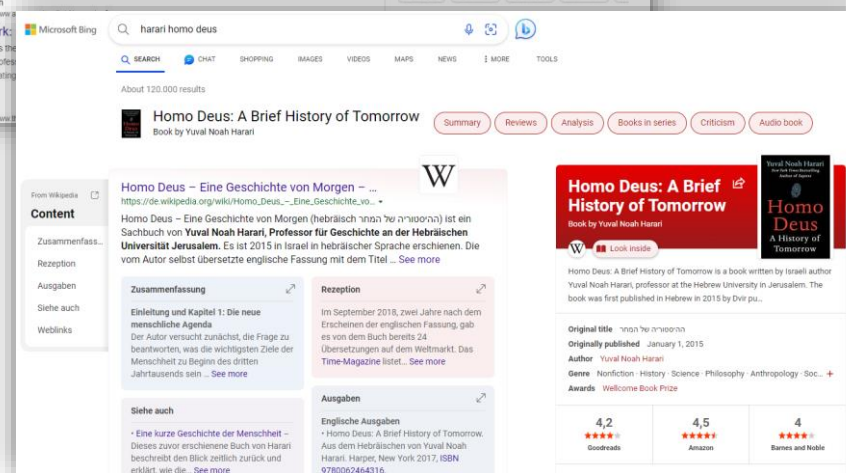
Microsoft Bing

harari homo deus

SEARCH CHAT SHOPPING IMAGES VIDEOS MAPS NEWS ⋮ MORE TOOLS

About 120.000 results

Homo Deus: A Brief History of Tomorrow
Book by Yuval Noah Harari

Summary Reviews Analysis Books in series Criticism Audio book

From Wikipedia
Content
Zusammenfass...
Rezeption
Ausgaben
Siehe auch
Weblinks

Homo Deus – Eine Geschichte von Morgen – ...
https://de.wikipedia.org/wiki/Homo_Deus_–_Eine_Geschichte_vo...

Homo Deus – Eine Geschichte von Morgen (hebräisch ההיסטוריה של המחר) ist ein Sachbuch von **Yuval Noah Harari, Professor für Geschichte an der Hebräischen Universität Jerusalem.** Es ist 2015 in Israel in hebräischer Sprache erschienen. Die vom Autor selbst übersetzte englische Fassung mit dem Titel ... See more

Zusammenfassung
Einleitung und Kapitel 1: Die neue menschliche Agenda
Der Autor versucht zunächst, die Frage zu beantworten, was die wichtigsten Ziele der Menschheit zu Beginn des dritten Jahrtausends sein ... See more

Rezeption
Im September 2018, zwei Jahre nach dem Erscheinen der englischen Fassung, gab es von dem Buch bereits 24 Übersetzungen auf dem Weltmarkt. Das Time-Magazine listet... See more

Siehe auch
• Eine kurze Geschichte der Menschheit – Dieses zuvor erschienene Buch von Harari beschreibt den Blick zeitlich zurück und erklärt, wie die... See more

Ausgaben
Englische Ausgaben
• Homo Deus: A Brief History of Tomorrow. Aus dem Hebräischen von Yuval Noah Harari. Harper, New York 2017, ISBN 9780062464316.

Homo Deus: A Brief History of Tomorrow
Book by Yuval Noah Harari

Yuval Noah Harari
Homo Deus
A History of Tomorrow

Look inside

Homo Deus: A Brief History of Tomorrow is a book written by Israeli author Yuval Noah Harari, professor at the Hebrew University in Jerusalem. The book was first published in Hebrew in 2015 by Dvir pu...

Original title ההיסטוריה של המחר
Originally published January 1, 2015
Author Yuval Noah Harari
Genre Nonfiction · History · Science · Philosophy · Anthropology · Soc... +
Awards Wellcome Book Prize

4,2 Goodreads
4,5 Amazon
4 Barnes and Noble